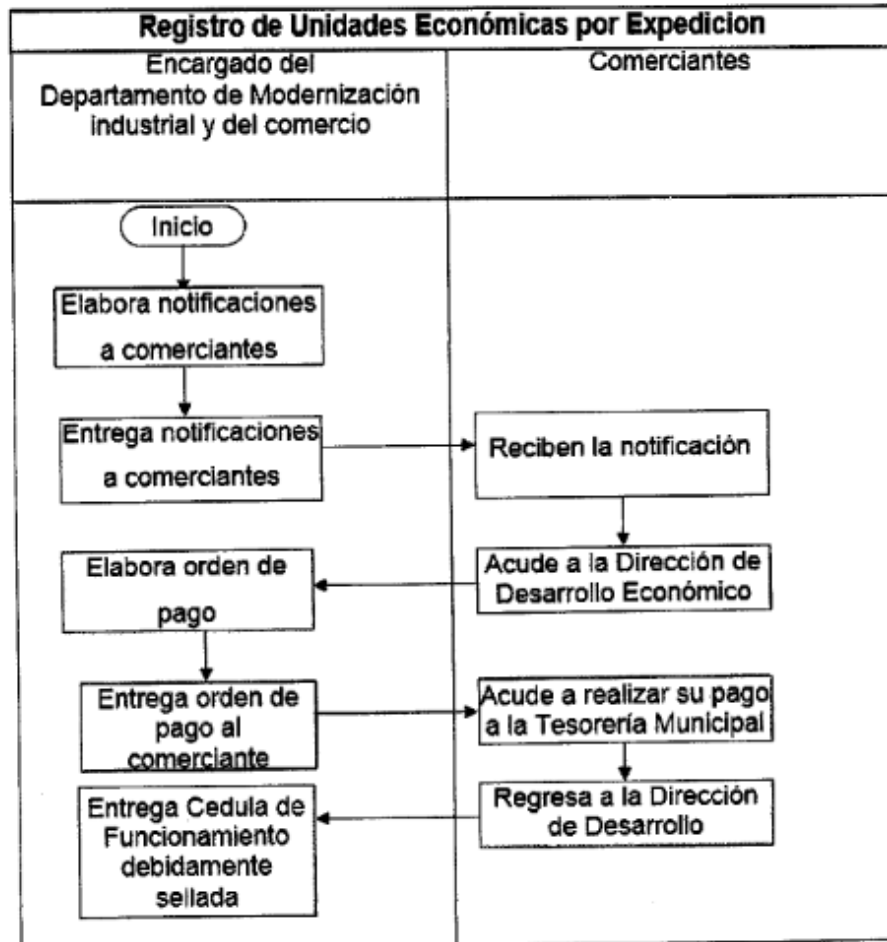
Registro de Unidades Económicas por Expedicion

Encargado del Departamento de Modernización industrial y del comercio

Comerciantes

Inicio

Elabora notificaciones a comerciantes

Entrega notificaciones a comerciantes

Reciben la notificación

Acude a la Dirección de Desarrollo Económico

Elabora orden de pago

Entrega orden de pago al comerciante

Acude a realizar su pago a la Tesorería Municipal

Regresa a la Dirección de Desarrollo

Entrega Cedula de Funcionamiento debidamente sellada